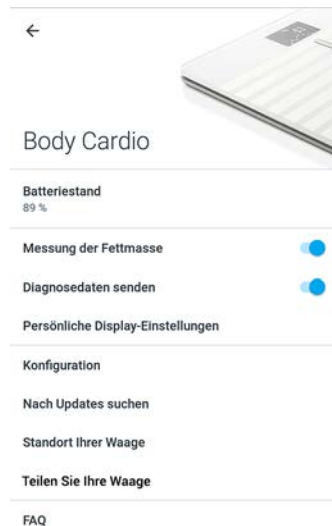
←

Body Cardio

Batteriestand
89 %

Messung der Fettmasse

Diagnosedaten senden

Persönliche Display-Einstellungen

Konfiguration

Nach Updates suchen

Standort Ihrer Waage

Teilen Sie Ihre Waage

FAQ